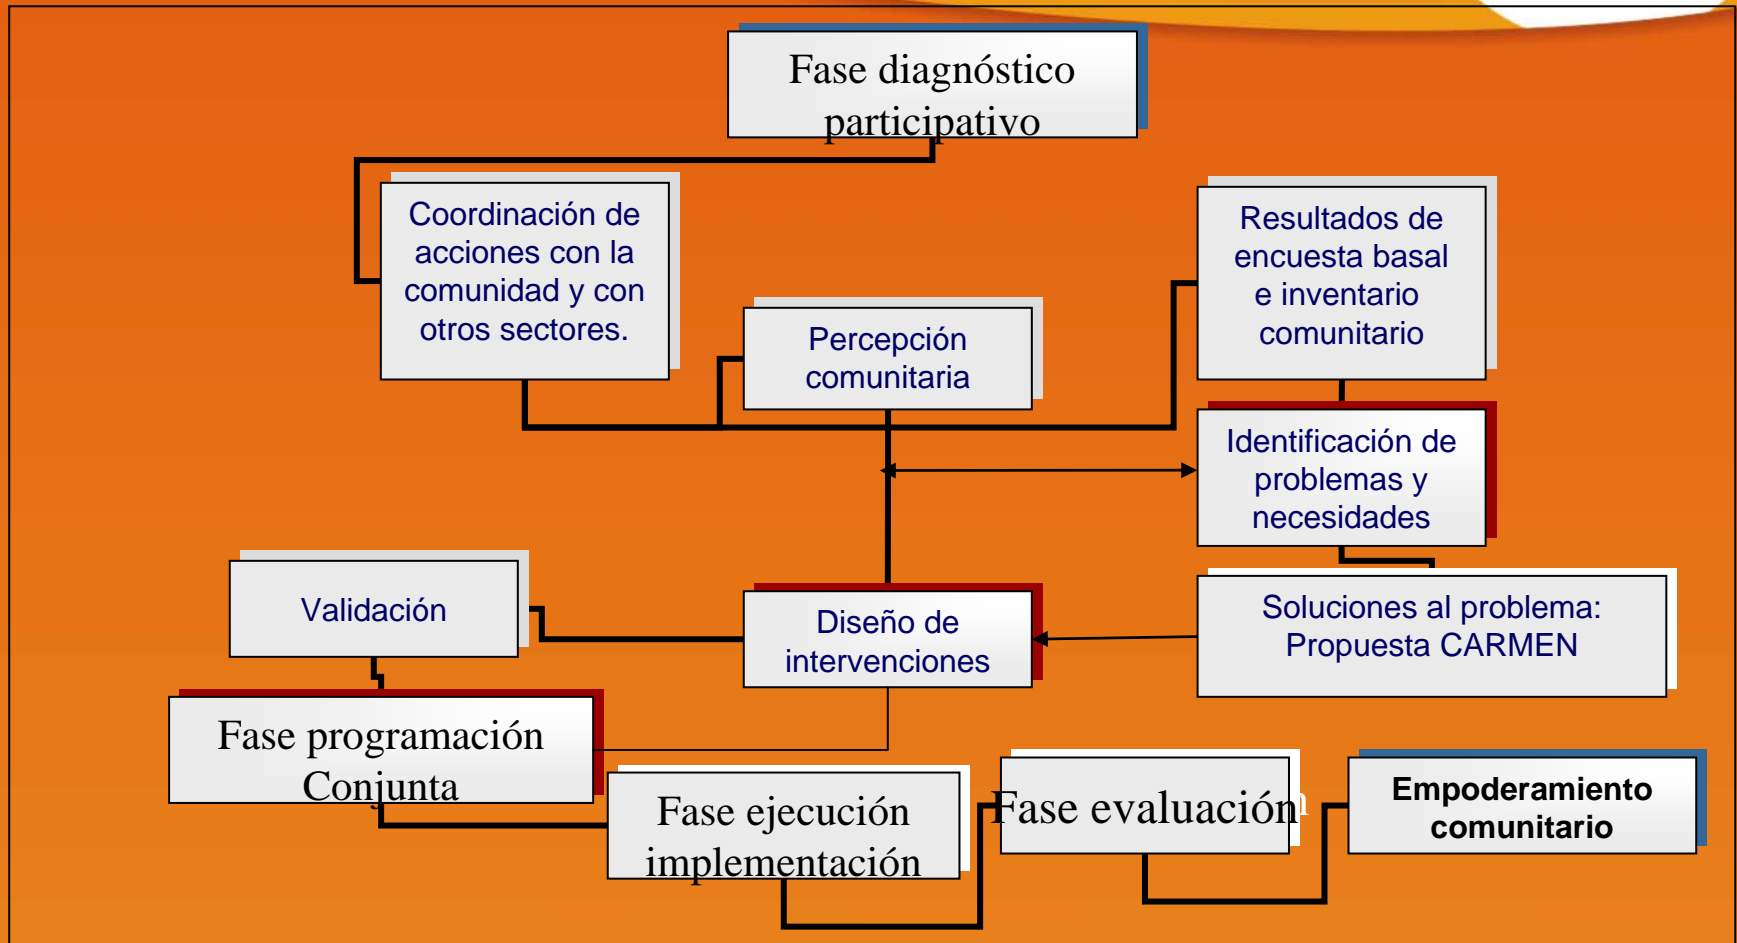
Fase diagnóstico participativo

Coordinación de acciones con la comunidad y con otros sectores.

Percepción comunitaria

Resultados de encuesta basal e inventario comunitario

Identificación de problemas y necesidades

Validación

Diseño de intervenciones

Soluciones al problema: Propuesta CARMEN

Fase programación Conjunta

Fase ejecución implementación

Fase evaluación

Empoderamiento comunitario